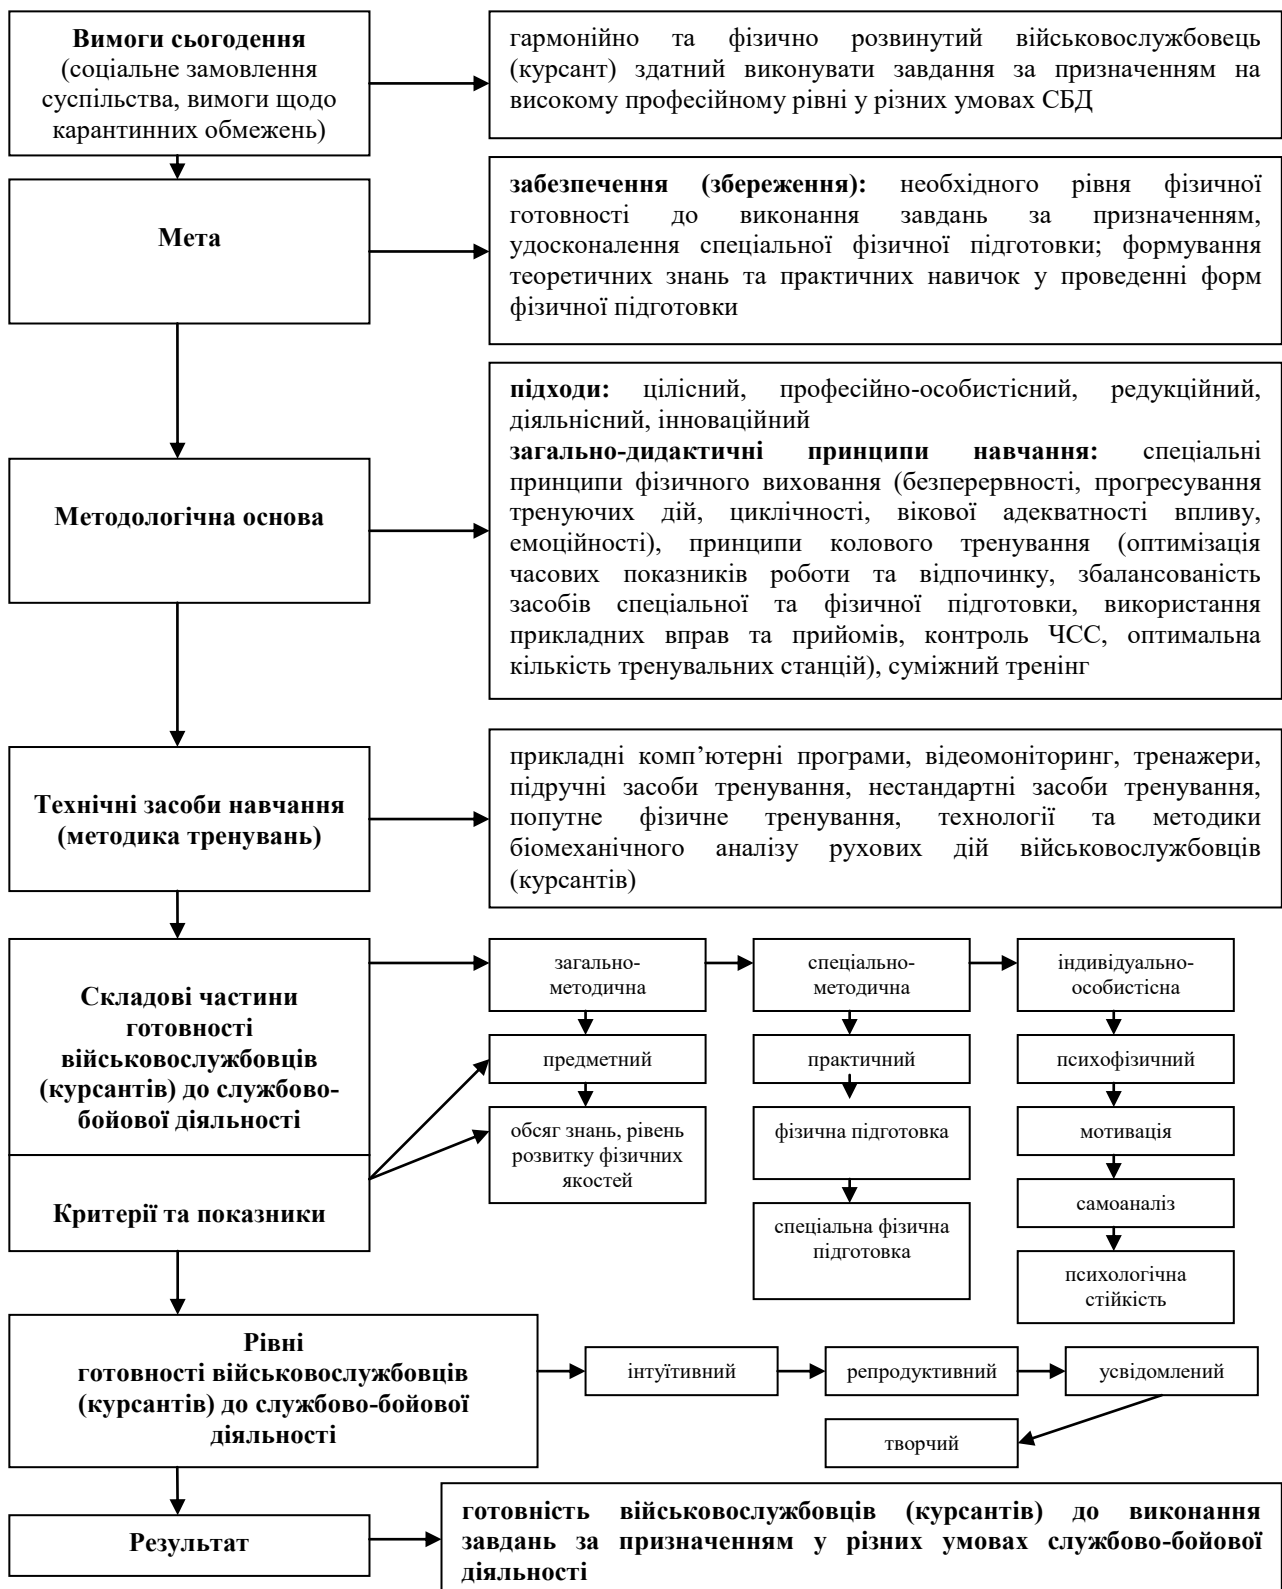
**Вимоги сьогодення** (соціальне замовлення суспільства, вимоги щодо карантинних обмежень)

гармонійно та фізично розвинутий військовослужбовець (курсант) здатний виконувати завдання за призначенням на високому професійному рівні у різних умовах СБД

**Мета**

**забезпечення (збереження):** необхідного рівня фізичної готовності до виконання завдань за призначенням, удосконалення спеціальної фізичної підготовки; формування теоретичних знань та практичних навичок у проведенні форм фізичної підготовки

**Методологічна основа**

**підходи:** цілісний, професійно-особистісний, редукційний, діяльнісний, інноваційний
**загально-дидактичні принципи навчання:** спеціальні принципи фізичного виховання (безперервності, прогресування тренуючих дій, циклічності, вікової адекватності впливу, емоційності), принципи колового тренування (оптимізація часових показників роботи та відпочинку, збалансованість засобів спеціальної та фізичної підготовки, використання прикладних вправ та прийомів, контроль ЧСС, оптимальна кількість тренувальних станцій), суміжний тренінг

**Технічні засоби навчання (методика тренувань)**

прикладні комп'ютерні програми, відеомоніторинг, тренажери, підручні засоби тренування, нестандартні засоби тренування, попутне фізичне тренування, технології та методики біомеханічного аналізу рухових дій військовослужбовців (курсантів)

**Складові частини готовності військовослужбовців (курсантів) до службово-бойової діяльності**

**Критерії та показники**

загально-методична

предметний

обсяг знань, рівень розвитку фізичних якостей

спеціально-методична

практичний

фізична підготовка

спеціальна фізична підготовка

індивідуально-особистісна

психофізичний

мотивація

самоаналіз

психологічна стійкість

**Рівні готовності військовослужбовців (курсантів) до службово-бойової діяльності**

інтуїтивний

репродуктивний

усвідомлений

творчий

**Результат**

**готовність військовослужбовців (курсантів) до виконання завдань за призначенням у різних умовах службово-бойової діяльності**